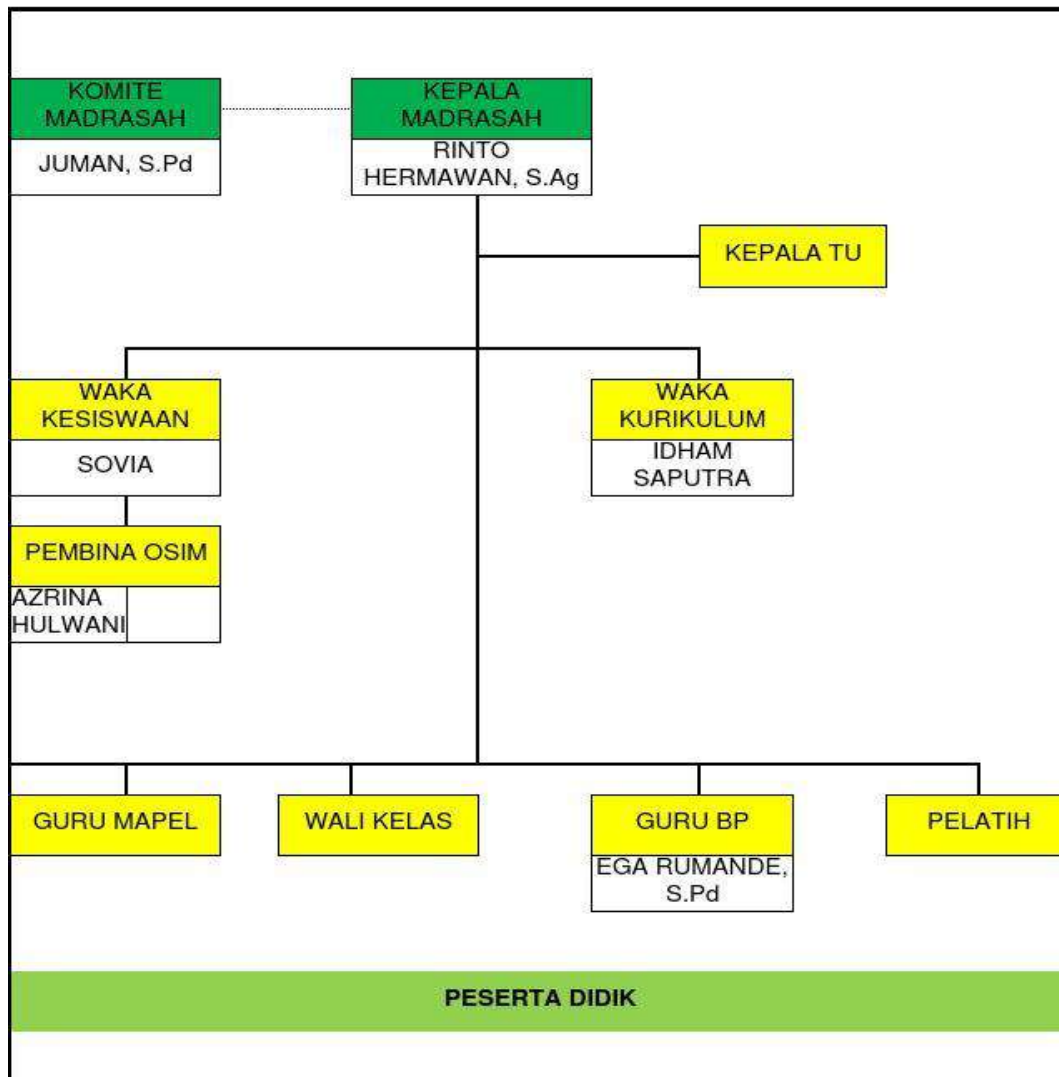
KOMITE MADRASAH
JUMAN, S.Pd

KEPALA MADRASAH
RINTO HERMAWAN, S.Ag

KEPALA TU

WAKA KESISWAAN
SOVIA

WAKA KURIKULUM
IDHAM SAPUTRA

PEMBINA OSIM
AZRINA HULWANI

GURU MAPEL

WALI KELAS

GURU BP
EGA RUMANDE, S.Pd

PELATIH

PESERTA DIDIK